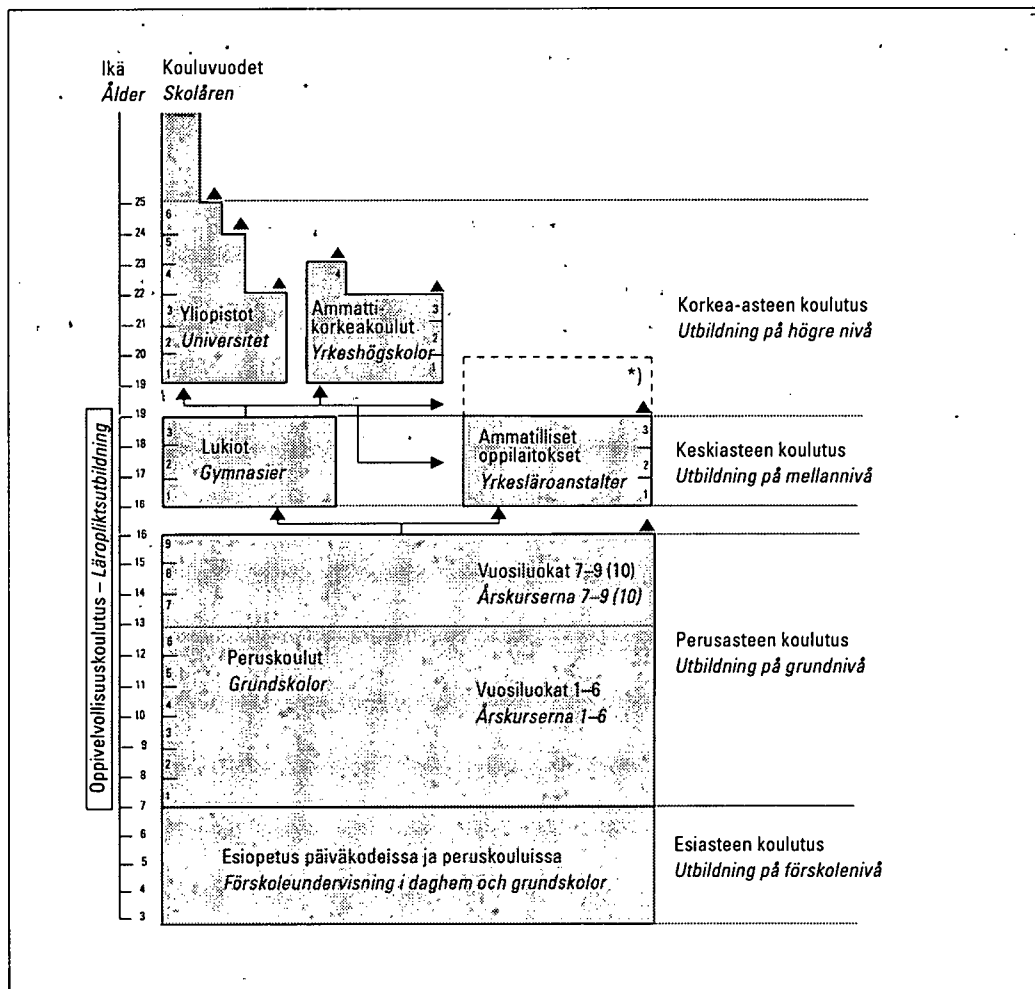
Ikä
Ålder

Kouluvuodet
Skolåren

25
24
23
22
21
20
19
19
18
17
16
16
15
14
13
12
11
10
9
8
7
7
6
5
4
3

6
5
4
3
2
1

Yliopistot
Universitet

4
3
2
1

Ammattikorkeakoulut
Yrkeshögskolor

*)

Korkea-asteen koulutus
Utbildning på högre nivå

3
2
1

Lukiot
Gymnasier

3
2
1

Ammatilliset oppilaitokset
Yrkesläroanstalter

Keskiasteen koulutus
Utbildning på mellannivå

Oppivelvollisuuskoulutus – Läropliktsutbildning

9
8
7

Vuosiluokat 7–9 (10)
Årskurserna 7–9 (10)

6
5
4
3
2
1

Peruskoulut
Grundskolor

Vuosiluokat 1–6
Årskurserna 1–6

Perusasteen koulutus
Utbildning på grundnivå

Esiopetus päiväkodeissa ja peruskouluissa
Förskoleundervisning i daghem och grundskolor

Esiasteen koulutus
Utbildning på förskolenivå